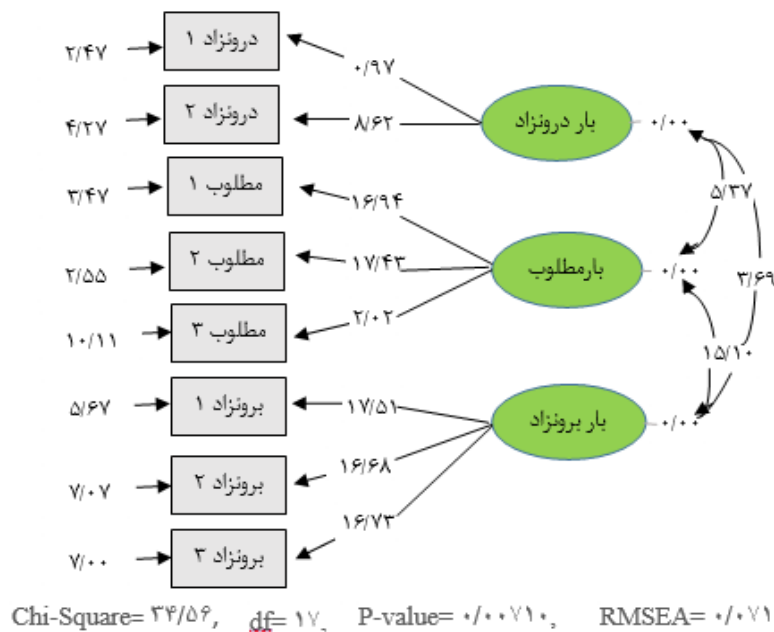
۲/۴۷ درونزاد ۱ ۰/۹۷
۴/۲۷ درونزاد ۲ ۸/۶۲ بار درونزاد ۰/۰۰
۳/۴۷ مطلوب ۱ ۱۶/۹۴ ۵/۳۷
۲/۵۵ مطلوب ۲ ۱۷/۴۳ بارمطلوب ۰/۰۰ ۳/۶۹
۱۰/۱۱ مطلوب ۳ ۲/۰۲ ۱۵/۱۰
۵/۶۷ برونزاد ۱ ۱۷/۵۱ بار برونزاد ۰/۰۰
۷/۰۷ برونزاد ۲ ۱۶/۶۸
۷/۰۰ برونزاد ۳ ۱۶/۷۳

Chi-Square= ۳۴/۵۶, df= ۱۷, P-value= ۰/۰۰۷۱۰, RMSEA= ۰/۰۷۱